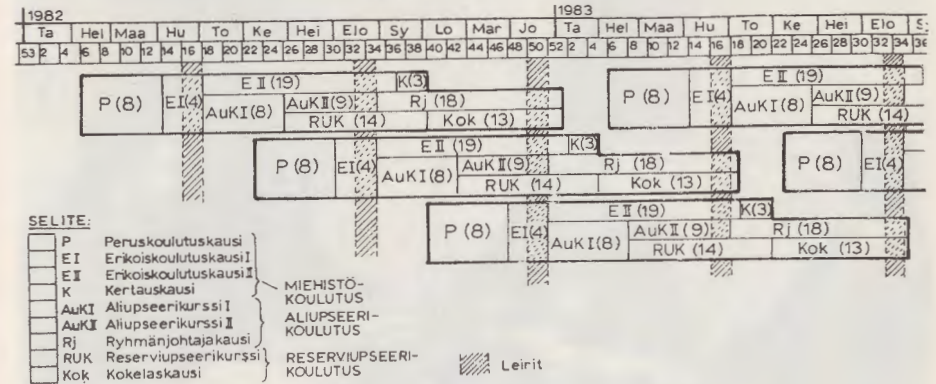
1982

| Ta | Hei | Maa | Hu | To | Ke | Hei | Elo | Sy | Lo | Mar | Jo |
|---|---|---|---|---|---|---|---|---|---|---|---|

53 2 4 6 8 10 12 14 16 18 20 22 24 26 28 30 32 34 36 38 40 42 44 46 48 50 52

1983

| Ta | Hei | Maa | Hu | To | Ke | Hei | Elo | S |
|---|---|---|---|---|---|---|---|---|

2 4 6 8 10 12 14 16 18 20 22 24 26 28 30 32 34 36

P (8) EI(4) EII (19) K(3) AuKI(8) AuKII(9) Rj (18) RUK (14) Kok (13)

P (8) EI(4) EII (19) AuKI(8) AuKII(9) RUK (14)

P (8) EI(4) EII (19) K(3) AuKI(8) AuKII(9) Rj (18) RUK (14) Kok (13)

P (8) EI(4)

P (8) EI(4) EII (19) K(3) AuKI(8) AuKII(9) Rj (18) RUK (14) Kok (13)

SELITE:
P Peruskoulutuskausi
EI Erikoiskoulutuskausi I
EII Erikoiskoulutuskausi II
K Kertauskausi
MIEHISTÖ-KOULUTUS
AuKI Aliupseerikurssi I
AuKII Aliupseerikurssi II
Rj Ryhmänjohtajakausi
ALIUPSEERI-KOULUTUS
RUK Reserviupseerikurssi
Kok Kokelaskausi
RESERVIUPSEERI-KOULUTUS

Leirit